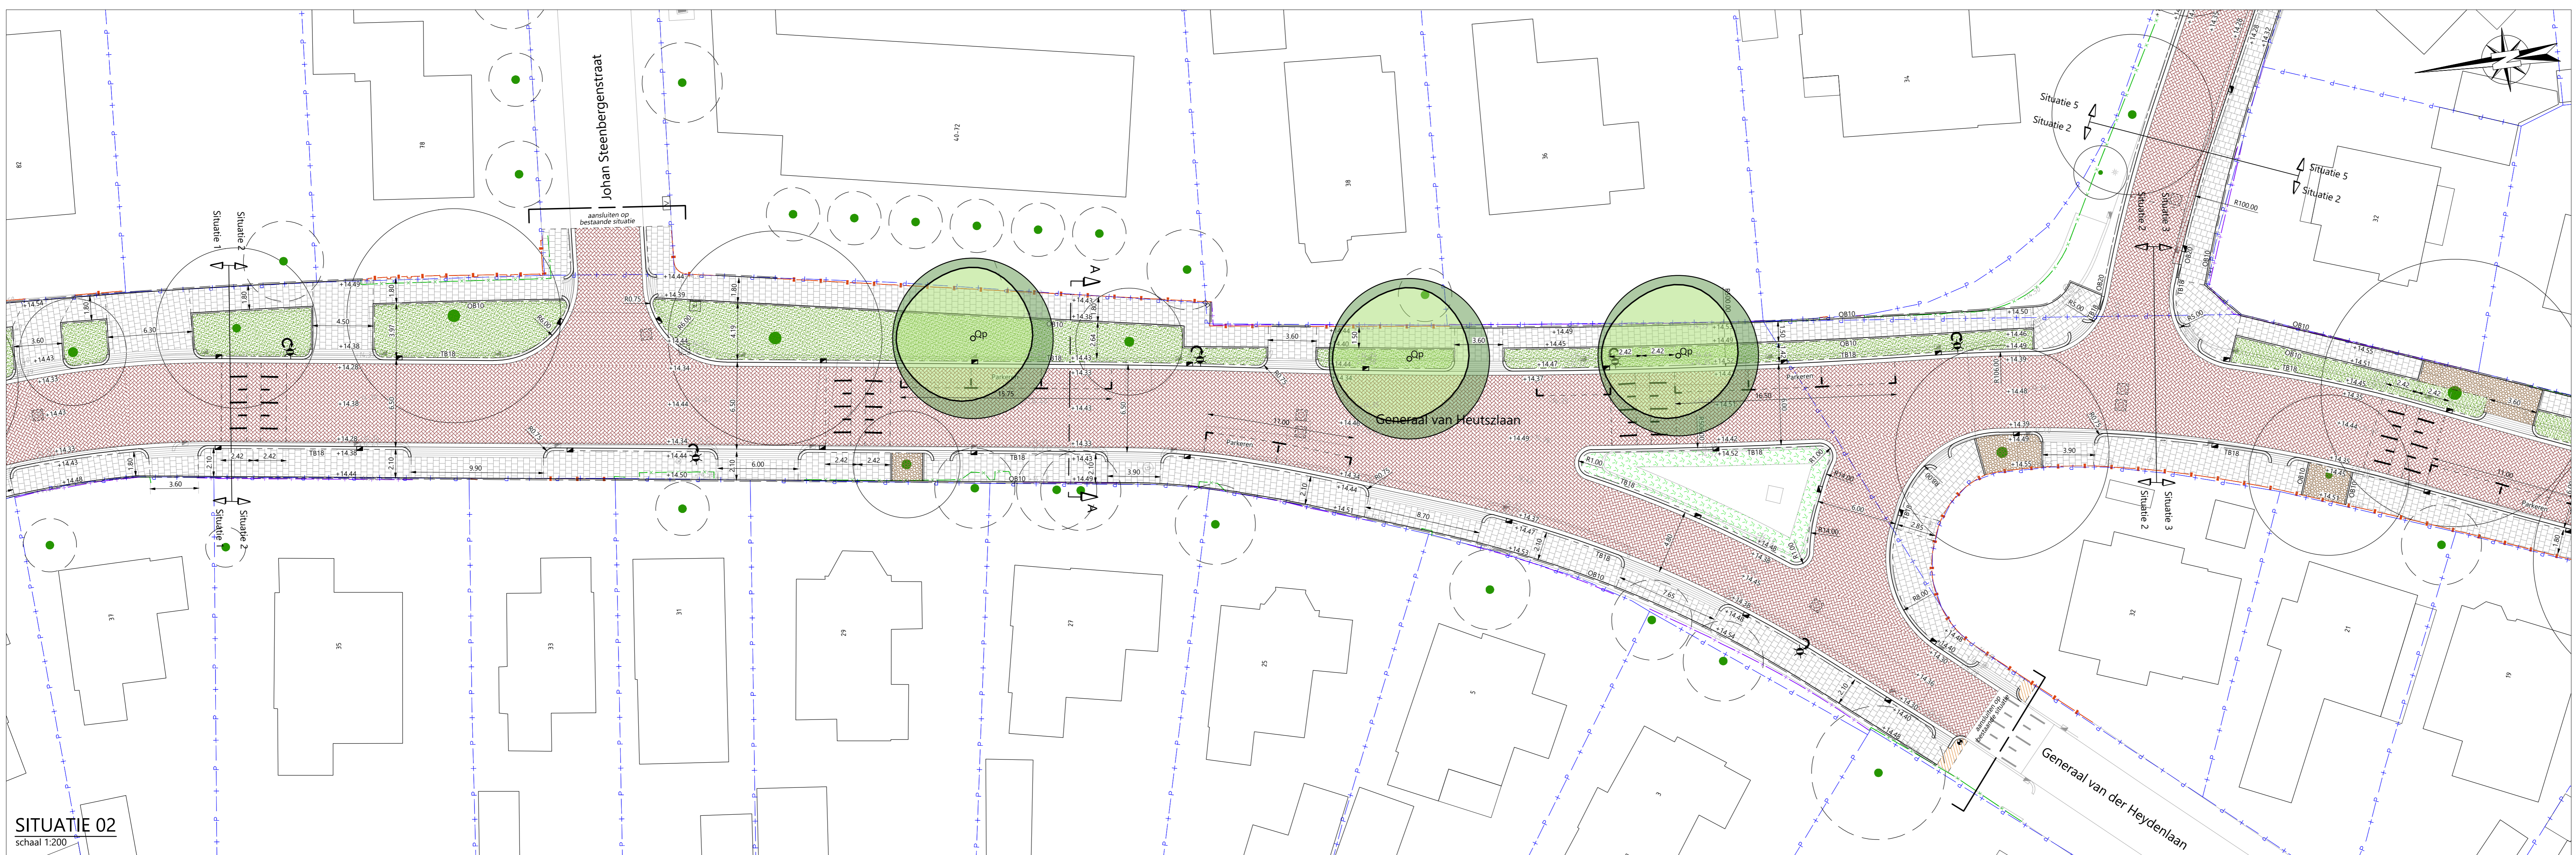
Johan Steenbergenstraat

aansluiten op bestaande situatie

Situatie 1
Situatie 2

Situatie 5
Situatie 2

Situatie 5
Situatie 2

Situatie 2
Situatie 3

Generaal van Heutszlaan

Generaal van der Heydenlaan

aansluiten op bestaande situatie

Situatie 1
Situatie 2

Situatie 2
Situatie 3

A
A

Parkeren
Parkeren
Parkeren

82
78
40-72
38
36
34
32
31
33
35
29
27
25
5
3
32
21
19

R100.00
R85.00
R0.75
R1.00
R14.00
R88.00

OB10
TB18

+14.49
+14.38
+14.28
+14.38
+14.36
+14.44
+14.34
+14.43
+14.50
+14.46
+14.45
+14.47
+14.48
+14.52
+14.51
+14.44
+14.53
+14.40

3.60
6.30
4.50
1.80
2.42
9.90
6.00
3.90
8.70
7.65
11.00
15.76
16.50

SITUATIE 02
schaal 1:200